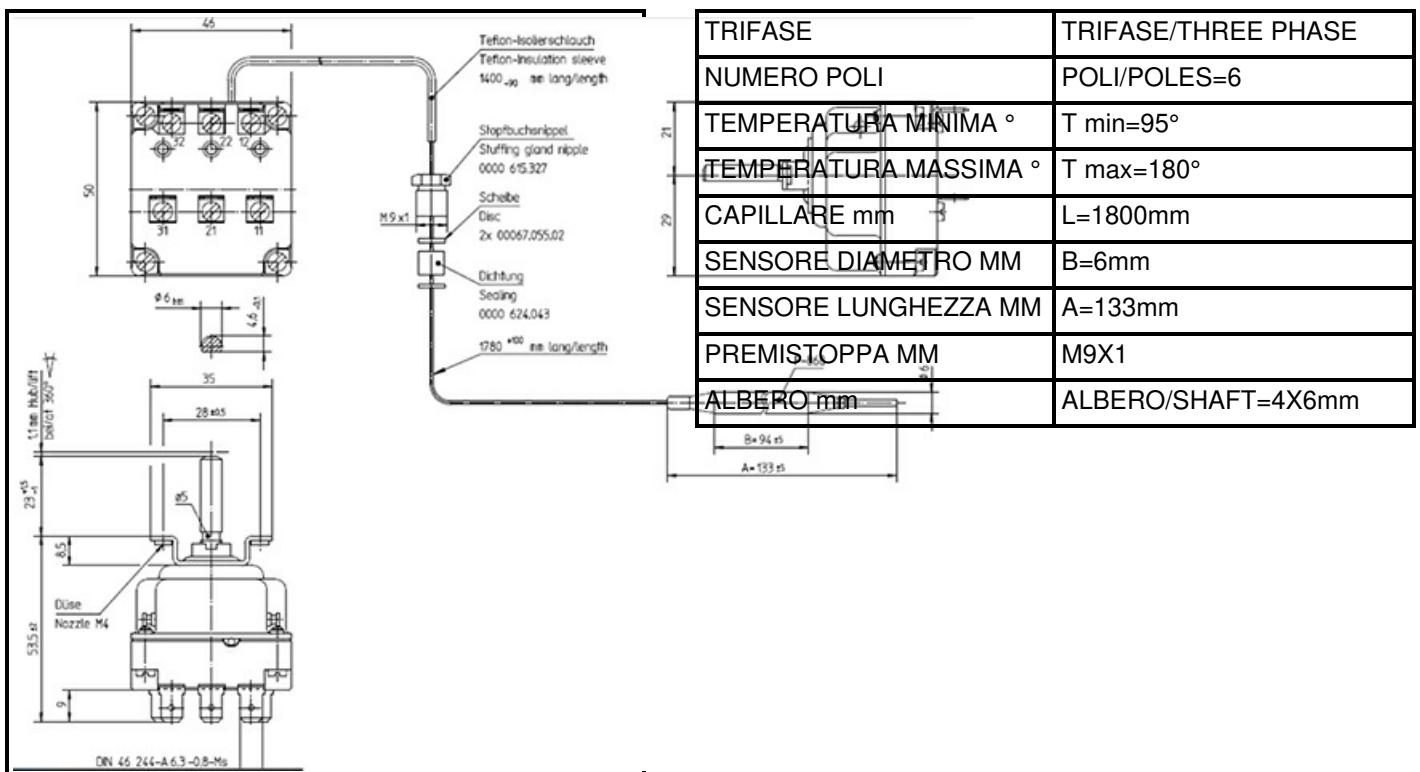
46

Teflon-Isolierschlauch
Teflon-Insulation sleeve
$1400_{-90}$ mm lang/length

32 22 12

50

31 21 11

Stopfbuchsnippel
Stuffing gland nipple
0000 615.327

Scheibe
Disc
2x 00067.055.02

M9x1

Dichtung
Sealing
0000 624.043

$1780^{+100}$ mm lang/length

$\phi 6$

4,6

35

$28 \pm 0.5$

1,1 mm Hub/lift
bei/at 360°

$23^{+1.5}_{-1}$

$\phi 5$

8,5

Düse
Nozzle M4

$53.5 \pm 2$

9

DIN 46 244-A 6.3-0.8-Ms

21

29

B=94 ±5

A=133 ±5

| TRIFASE | TRIFASE/THREE PHASE |
|---|---|
| NUMERO POLI | POLI/POLES=6 |
| TEMPERATURA MINIMA ° | T min=95° |
| TEMPERATURA MASSIMA ° | T max=180° |
| CAPILLARE mm | L=1800mm |
| SENSORE DIAMETRO MM | B=6mm |
| SENSORE LUNGHEZZA MM | A=133mm |
| PREMISTOPPA MM | M9X1 |
| ALBERO mm | ALBERO/SHAFT=4X6mm |